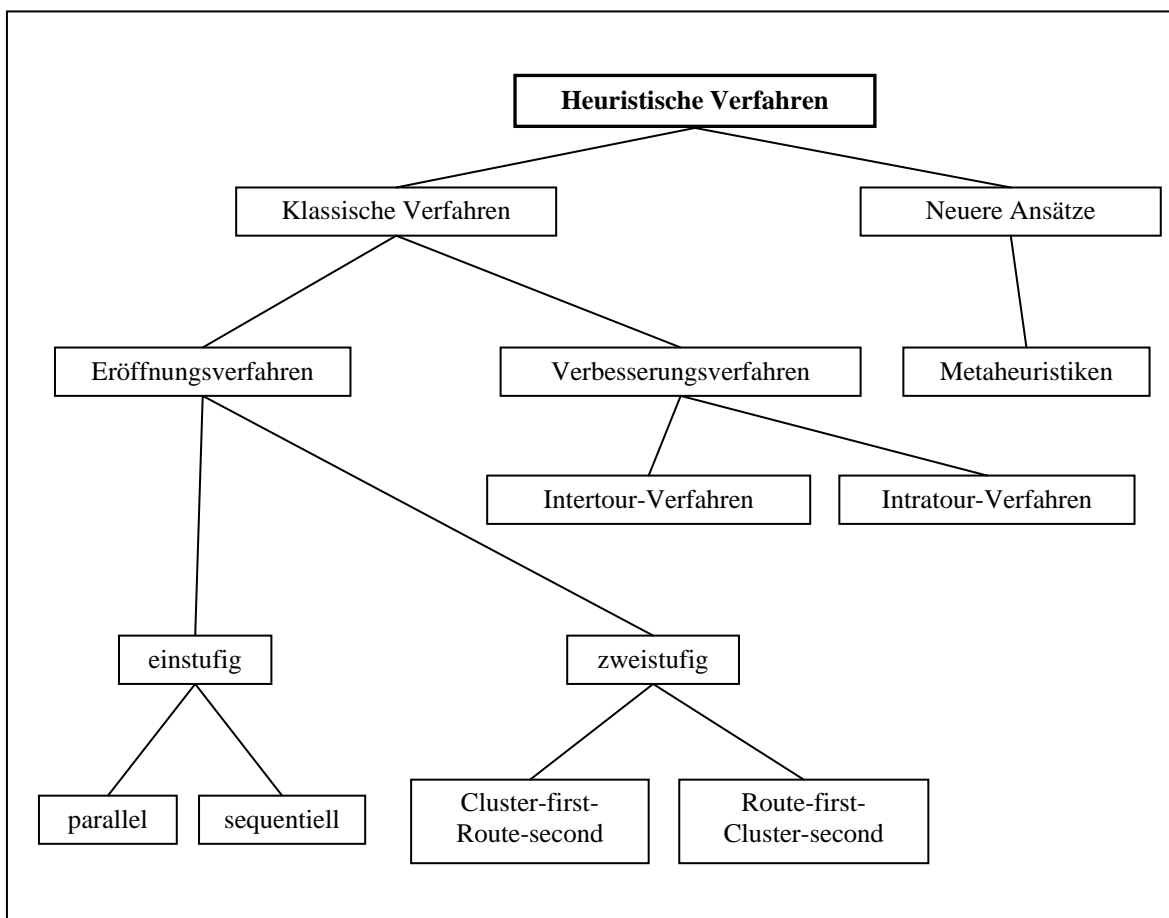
Heuristische Verfahren

Klassische Verfahren

Neuere Ansätze

Eröffnungsverfahren

Verbesserungsverfahren

Metaheuristiken

Intertour-Verfahren

Intratour-Verfahren

einstufig

zweistufig

parallel

sequentiell

Cluster-first-Route-second

Route-first-Cluster-second